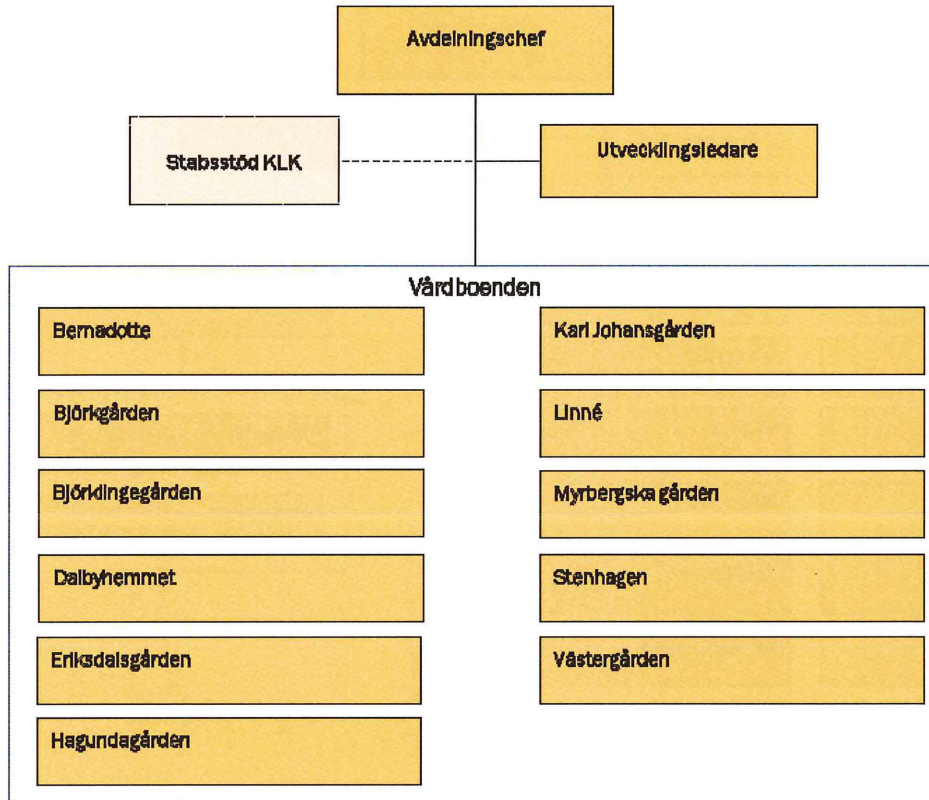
Avdelningschef

Stabsstöd KLK

Utvecklingsledare

Vårdboenden

Bernadotte

Björkgården

Björklingegården

Dalbyhemmet

Eriksdalsgården

Hagundagården

Karl Johansgården

Linné

Myrbergska gården

Stenhagen

Västergården